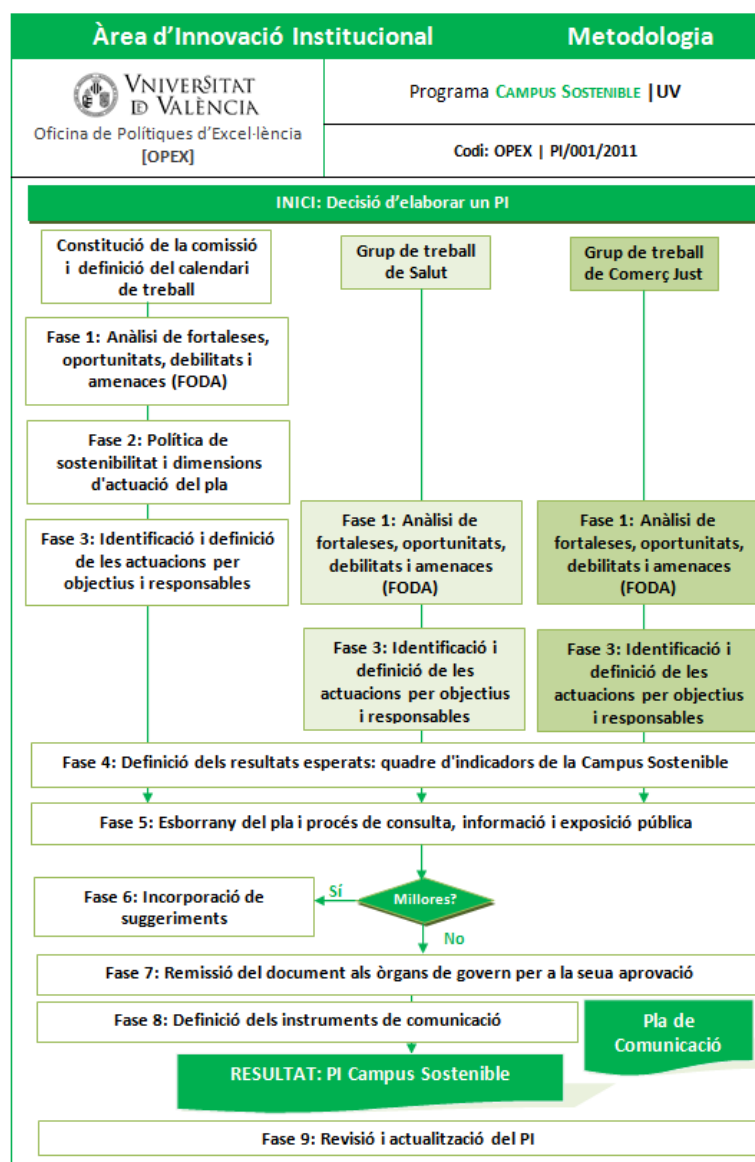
Àrea d'Innovació Institucional

Metodologia

VNIVERSITAT DE VALÈNCIA
Oficina de Polítiques d'Excel·lència [OPEX]

Programa CAMPUS SOSTENIBLE |UV

Codi: OPEX | PI/001/2011

INICI: Decisió d'elaborar un PI

Constitució de la comissió i definició del calendari de treball

Grup de treball de Salut

Grup de treball de Comerç Just

Fase 1: Anàlisi de fortaleses, oportunitats, debilitats i amenaces (FODA)

Fase 2: Política de sostenibilitat i dimensions d'actuació del pla

Fase 3: Identificació i definició de les actuacions per objectius i responsables

Fase 1: Anàlisi de fortaleses, oportunitats, debilitats i amenaces (FODA)

Fase 1: Anàlisi de fortaleses, oportunitats, debilitats i amenaces (FODA)

Fase 3: Identificació i definició de les actuacions per objectius i responsables

Fase 3: Identificació i definició de les actuacions per objectius i responsables

Fase 4: Definició dels resultats esperats: quadre d'indicadors de la Campus Sostenible

Fase 5: Esborrany del pla i procés de consulta, informació i exposició pública

Fase 6: Incorporació de suggeriments

Sí

Millores?

No

Fase 7: Remissió del document als òrgans de govern per a la seua aprovació

Fase 8: Definició dels instruments de comunicació

Pla de Comunicació

RESULTAT: PI Campus Sostenible

Fase 9: Revisió i actualització del PI